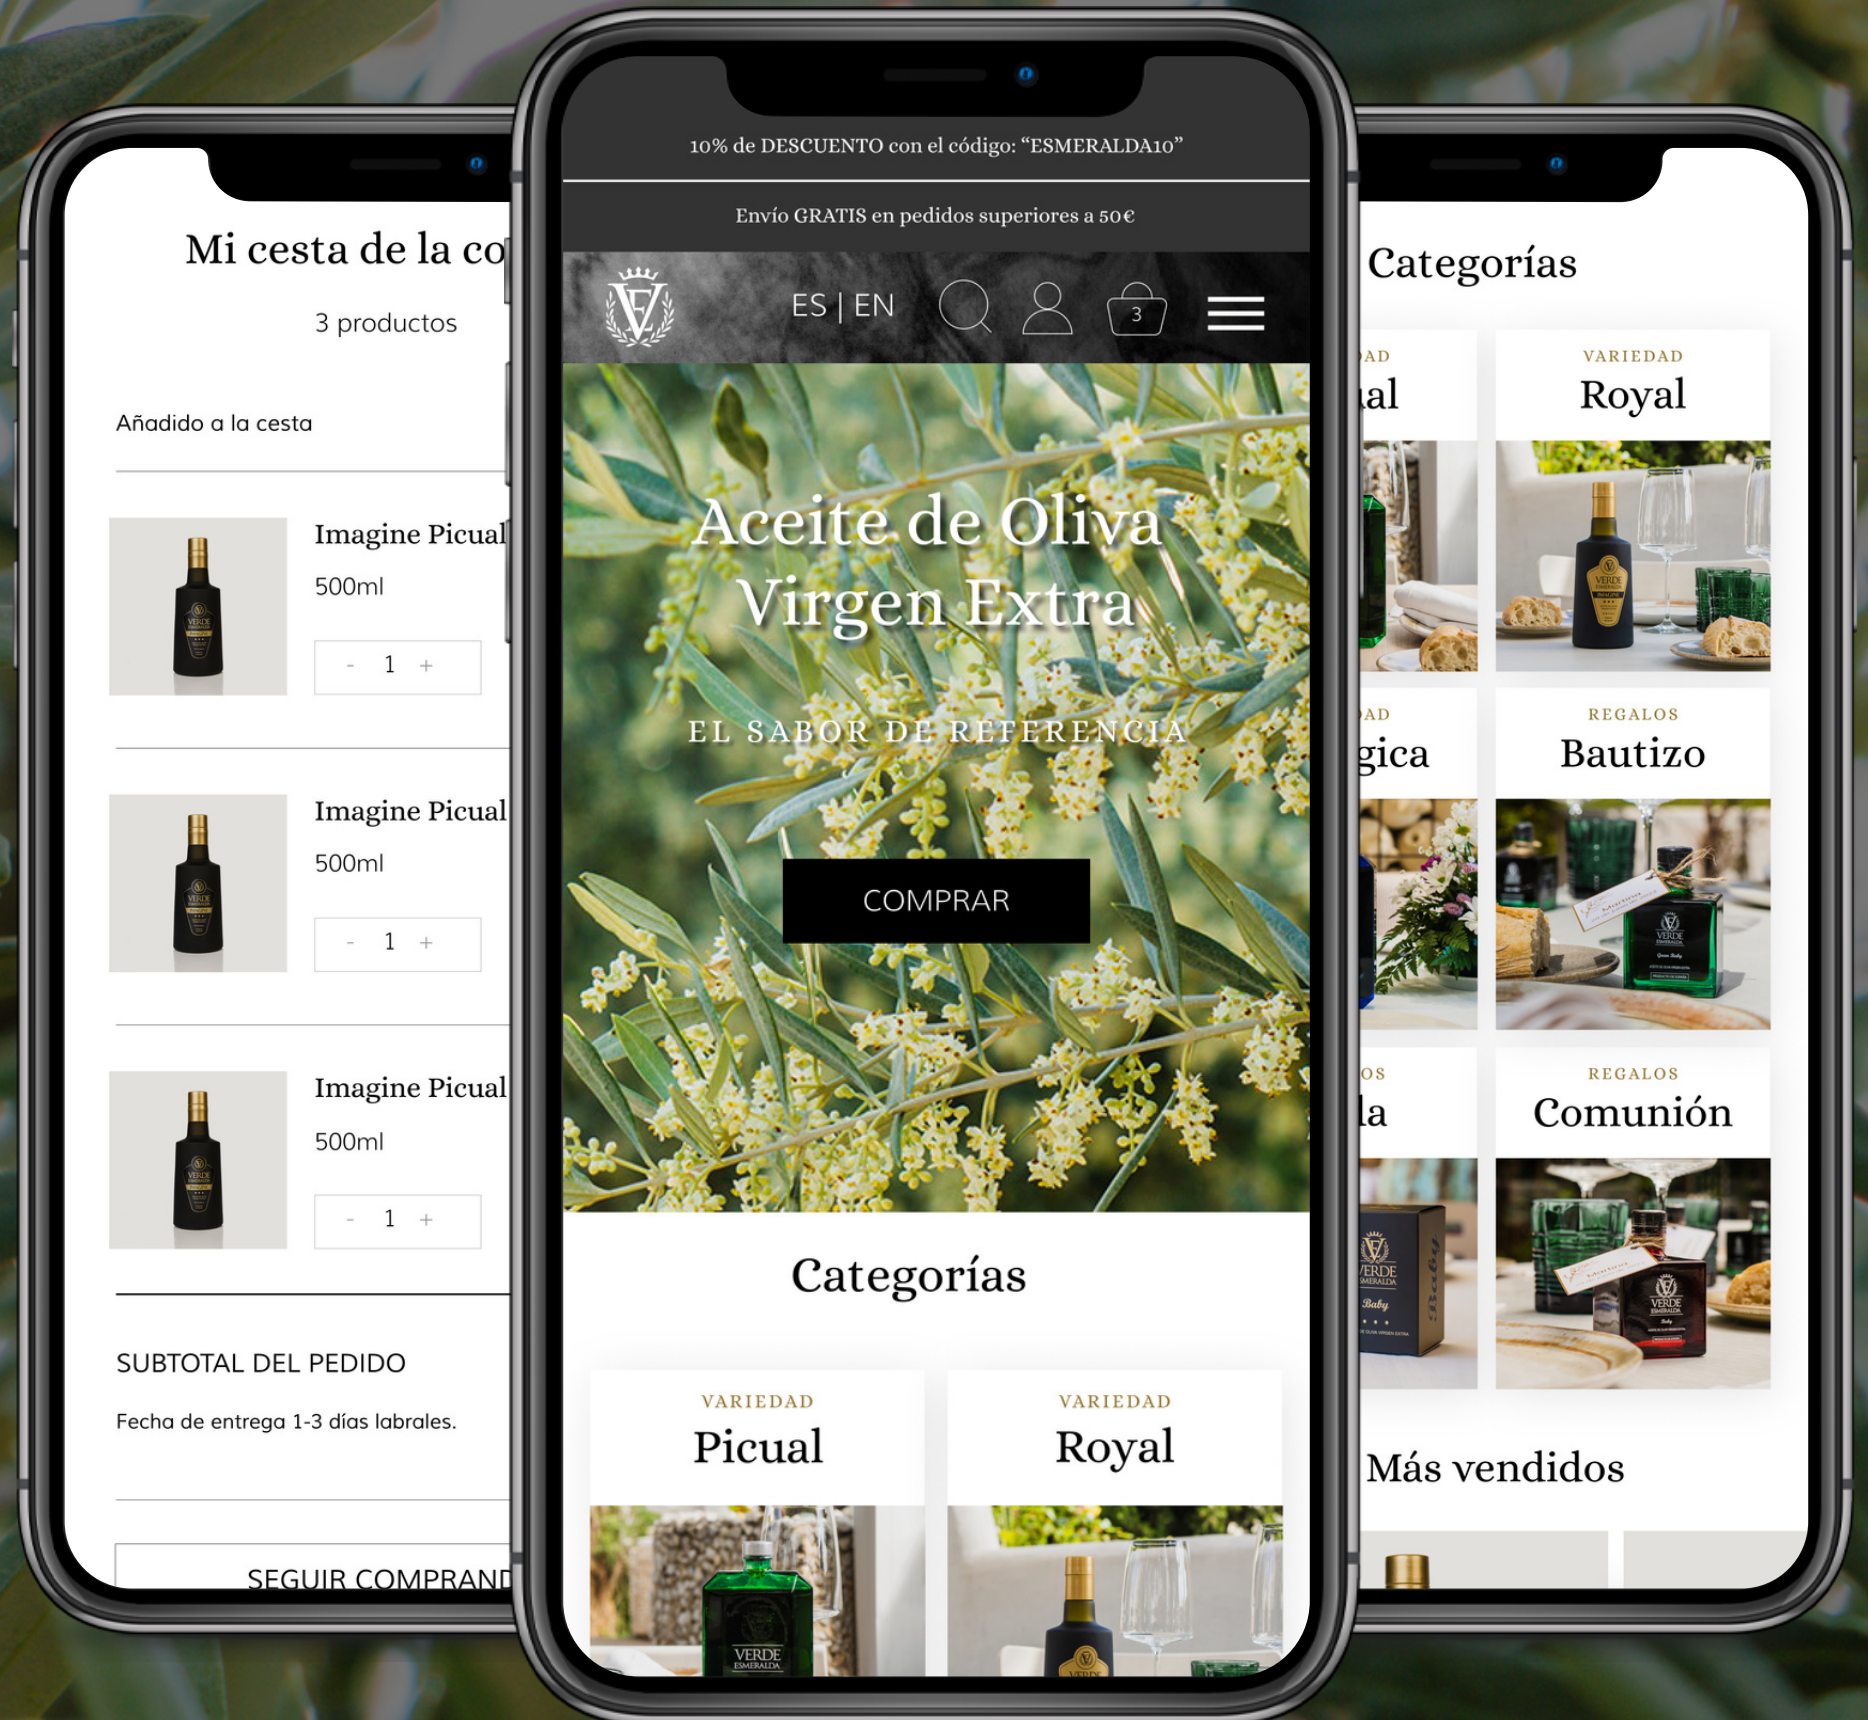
Mi cesta de la co

3 productos

Añadido a la cesta

Imagine Picual

500ml

- 1 +

Imagine Picual

500ml

- 1 +

Imagine Picual

500ml

- 1 +

SUBTOTAL DEL PEDIDO

Fecha de entrega 1-3 días labrales.

SEGUIR COMPRAND

10% de DESCUENTO con el código: "ESMERALDA10"

Envío GRATIS en pedidos superiores a 50€

ES | EN

3

Aceite de Oliva Virgen Extra

EL SABOR DE REFERENCIA

COMPRAR

Categorías

VARIEDAD

Picual

VARIEDAD

Royal

VERDE ESMERALDA

Categorías

AD

al

VARIEDAD

Royal

AD

gica

REGALOS

Bautizo

OS

la

REGALOS

Comunión

Más vendidos